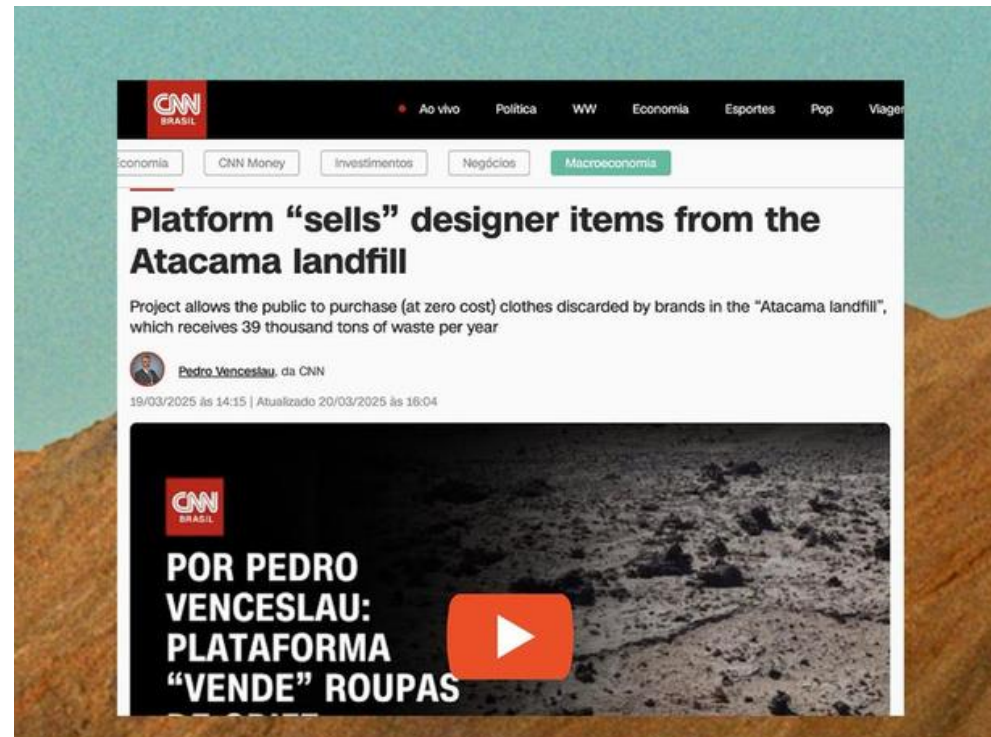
CNN BRASIL

Ao vivo Política WW Economia Esportes Pop Viage

conomia CNN Money Investimentos Negócios Macroeconomia

Platform “sells” designer items from the Atacama landfill

Project allows the public to purchase (at zero cost) clothes discarded by brands in the “Atacama landfill”, which receives 39 thousand tons of waste per year

Pedro Venceslau, da CNN

19/03/2025 às 14:15 | Atualizado 20/03/2025 às 16:04

CNN BRASIL

POR PEDRO VENCESLAU: PLATAFORMA “VENDE” ROUPAS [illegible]